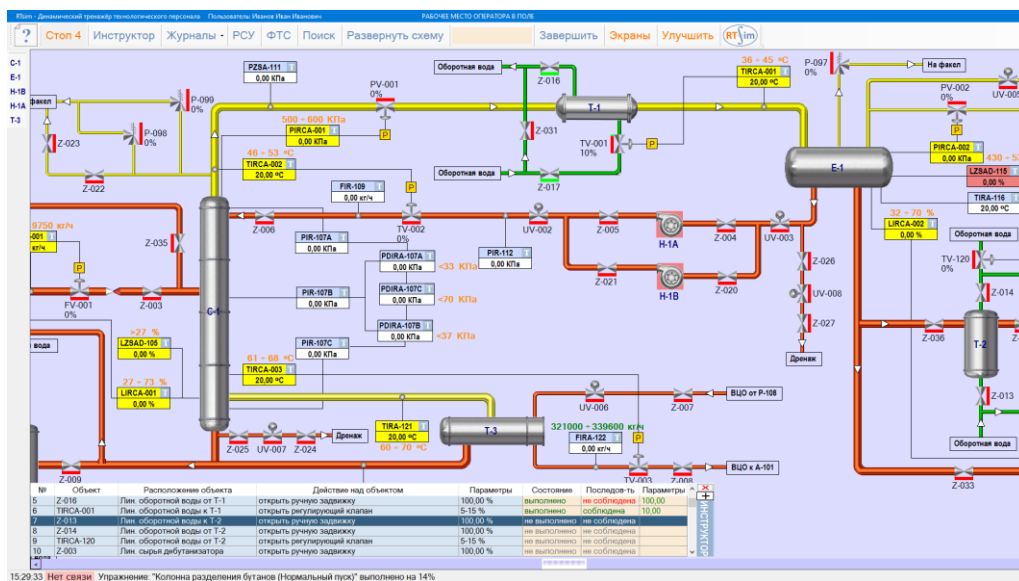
RSum - Динамический тренажёр технологического персонала Пользователь: Иванов Иван Иванович РАБОЧЕЕ МЕСТО ОПЕРАТОРА В ПОЛЕ

? Стоп 4 Инструктор Журналы РСУ ФТС Поиск Развернуть схему Завершить Экраны Улучшить RTsim

С-1
Е-1
Н-1В
Н-1А
Т-3

факел
P-099
0%
P-098
0%
Z-023
Z-022
PZSA-111
0,00 КПа
PV-001
0%
500 ÷ 600 КПа
PIRCA-001
0,00 КПа
P
46 ÷ 53 °C
TIRCA-002
20,00 °C
Оборотная вода
Z-016
T-1
Z-031
TV-001
10%
P
Оборотная вода
Z-017
36 ÷ 45 °C
TIRCA-001
20,00 °C
P-097
0%
На факел
E-1
PV-002
0%
UV-005
P
PIRCA-002
0,00 КПа
430 ÷ 53
LZSAD-115
0,00 %
TIRA-116
20,00 °C
32 ÷ 70 %
LIRCA-002
0,00 %
Оборотная вода
TV-120
0%
Z-014
9750 кг/ч
кг/ч
Z-035
P
FV-001
0%
Z-003
FIR-109
0,00 кг/ч
P
Z-006
PIR-107A
0,00 КПа
TV-002
0%
UV-002
PIR-112
0,00 КПа
Z-005
H-1A
Z-004
UV-003
Z-026
PDIRA-107A
0,00 КПа
<33 КПа
PDIRA-107C
0,00 КПа
<70 КПа
PIR-107B
0,00 КПа
PDIRA-107B
0,00 КПа
<37 КПа
Z-021
H-1B
Z-020
UV-008
Z-027
Дренаж
C-1
>27 %
LZSAD-105
0,00 %
27 ÷ 73 %
LIRCA-001
0,00 %
PIR-107C
0,00 КПа
61 ÷ 68 °C
TIRCA-003
20,00 °C
Z-036
T-2
Z-013
вода
UV-006
Z-007
ВЦО от Р-108
TIRA-121
20,00 °C
60 ÷ 70 °C
T-3
321000 ÷ 339600 кг/ч
FIRA-122
0,00 кг/ч
Z-025 UV-007 Z-024
Дренаж
Оборотная вода
Z-009
TV-003
Z-008
ВЦО к А-101
Z-033

| № | Объект | Расположение объекта | Действие над объектом | Параметры | Состояние | Последов-ть | Параметры |
|---|---|---|---|---|---|---|---|
| 5 | Z-016 | Лин. оборотной воды от Т-1 | открыть ручную задвижку | 100,00 % | выполнено | не соблюдена | 100,00 |
| 6 | TIRCA-001 | Лин. оборотной воды к Т-1 | открыть регулирующий клапан | 5-15 % | выполнено | соблюдена | 10,00 |
| 7 | Z-013 | Лин. оборотной воды к Т-2 | открыть ручную задвижку | 100,00 % | не выполнено | не соблюдена | |
| 8 | Z-014 | Лин. оборотной воды от Т-2 | открыть ручную задвижку | 100,00 % | не выполнено | не соблюдена | |
| 9 | TIRCA-120 | Лин. оборотной воды от Т-2 | открыть регулирующий клапан | 5-15 % | не выполнено | не соблюдена | |
| 10 | Z-003 | Лин. сырья дебутанизатора | открыть ручную задвижку | 100,00 % | не выполнено | не соблюдена | |

ИНСТРУКТОР

15:29:33 Нет связи Упражнение: "Колонна разделения бутанов (Нормальный пуск)" выполнено на 14%